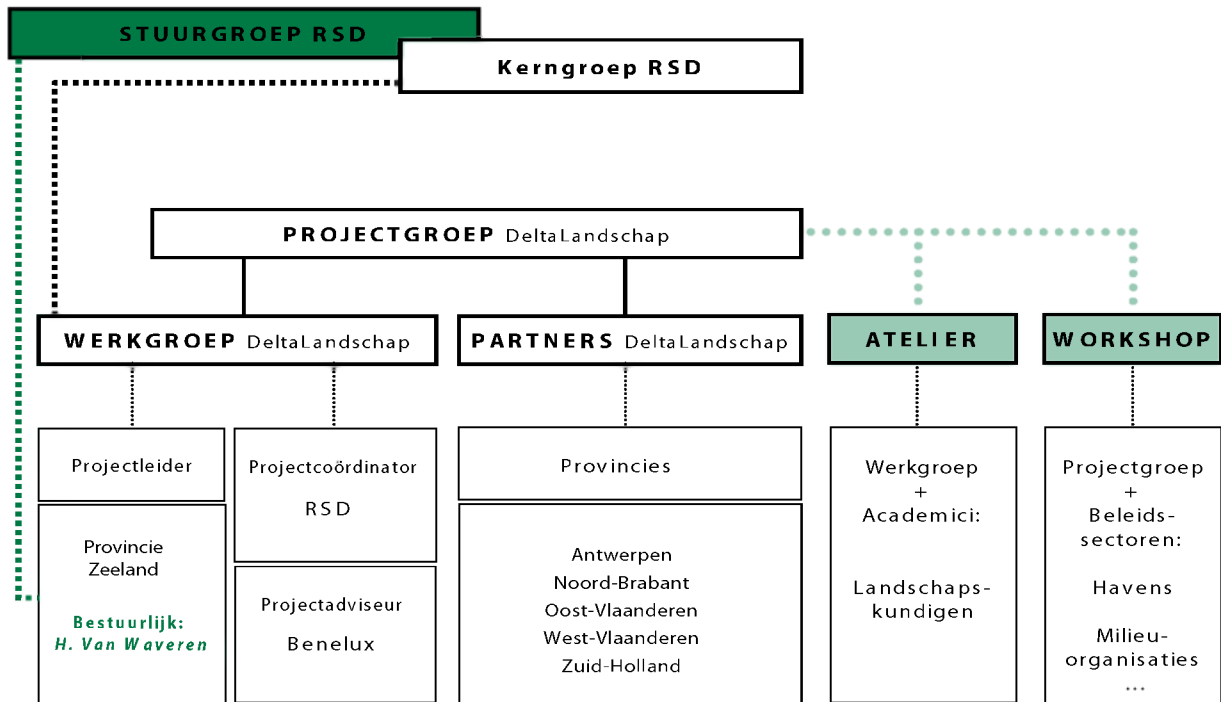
STUURGROEP RSD

Kerngroep RSD

PROJECTGROEP DeltaLandschap

WERKGROEP DeltaLandschap

PARTNERS DeltaLandschap

ATELIER

WORKSHOP

Projectleider

Provincie Zeeland

Bestuurlijk: H. Van Waveren

Projectcoördinator

RSD

Projectadviseur

Benelux

Provincies

Antwerpen
Noord-Brabant
Oost-Vlaanderen
West-Vlaanderen
Zuid-Holland

Werkgroep + Academici:

Landschapskundigen

Projectgroep + Beleidssectoren:

Havens

Milieuorganisaties

...